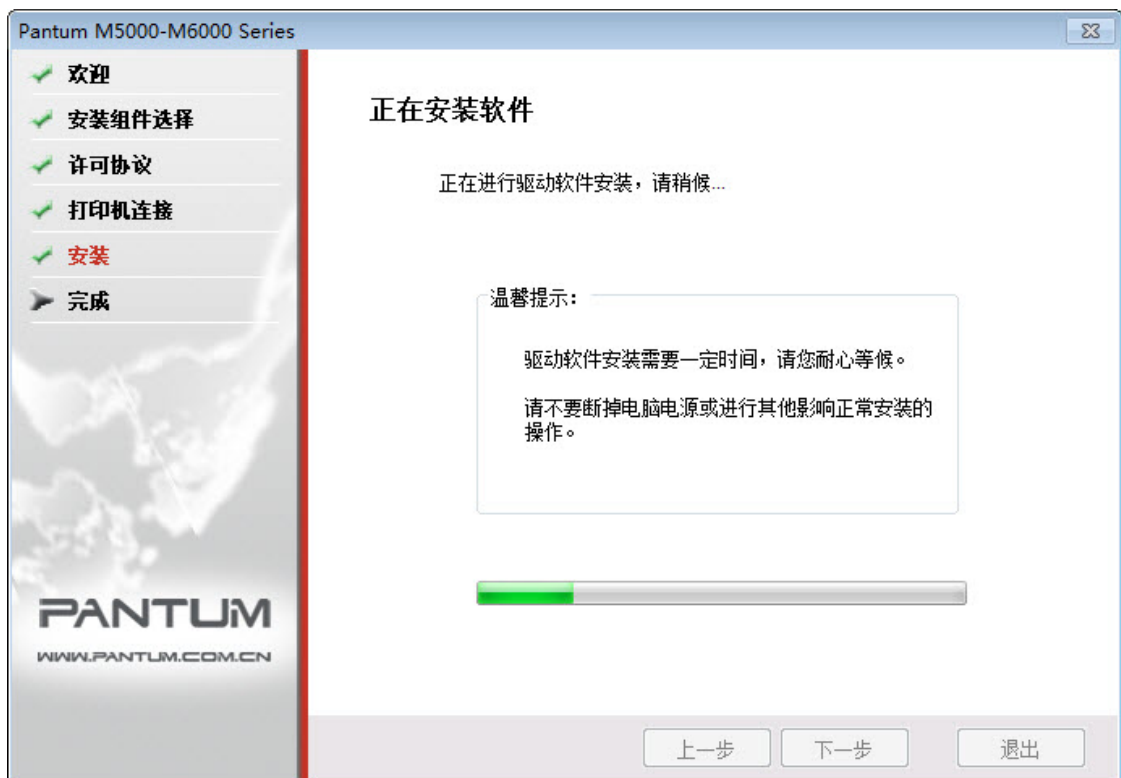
Pantum M5000-M6000 Series

欢迎
安装组件选择
许可协议
打印机连接
安装
完成

PANTUM
WWW.PANTUM.COM.CN

正在安装软件

正在进行驱动软件安装，请稍候...

温馨提示：

驱动软件安装需要一定时间，请您耐心等候。

请不要断掉电脑电源或进行其他影响正常安装的操作。

上一步 下一步 退出